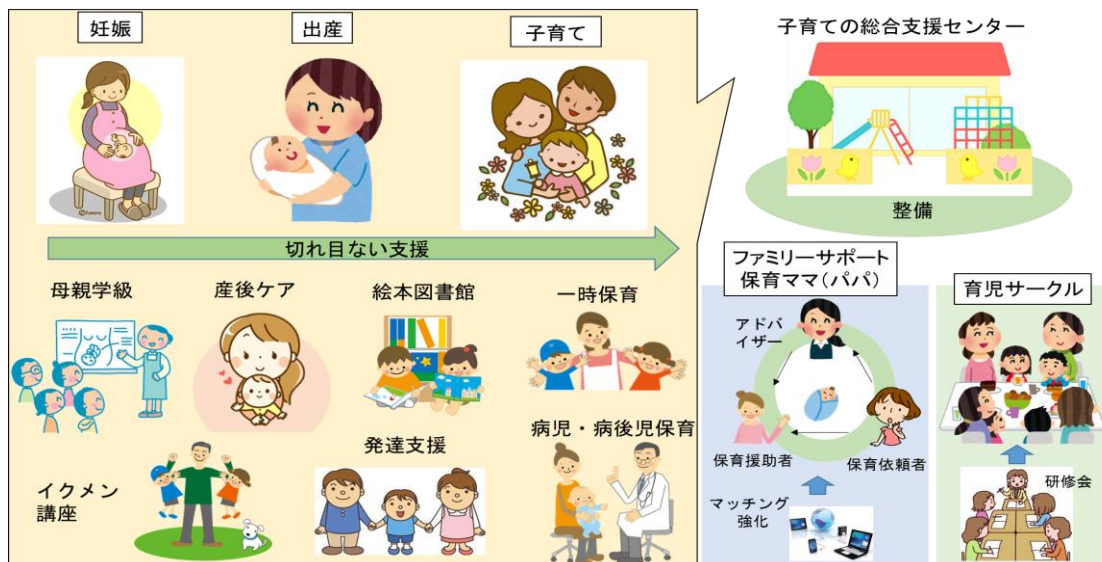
妊娠

出産

子育て

子育ての総合支援センター

整備

切れ目ない支援

母親学級

産後ケア

絵本図書館

一時保育

ファミリーサポート
保育ママ（パパ）

育児サークル

アドバイザー

保育援助者

保育依頼者

マッチング強化

研修会

イクメン講座

発達支援

病児・病後児保育